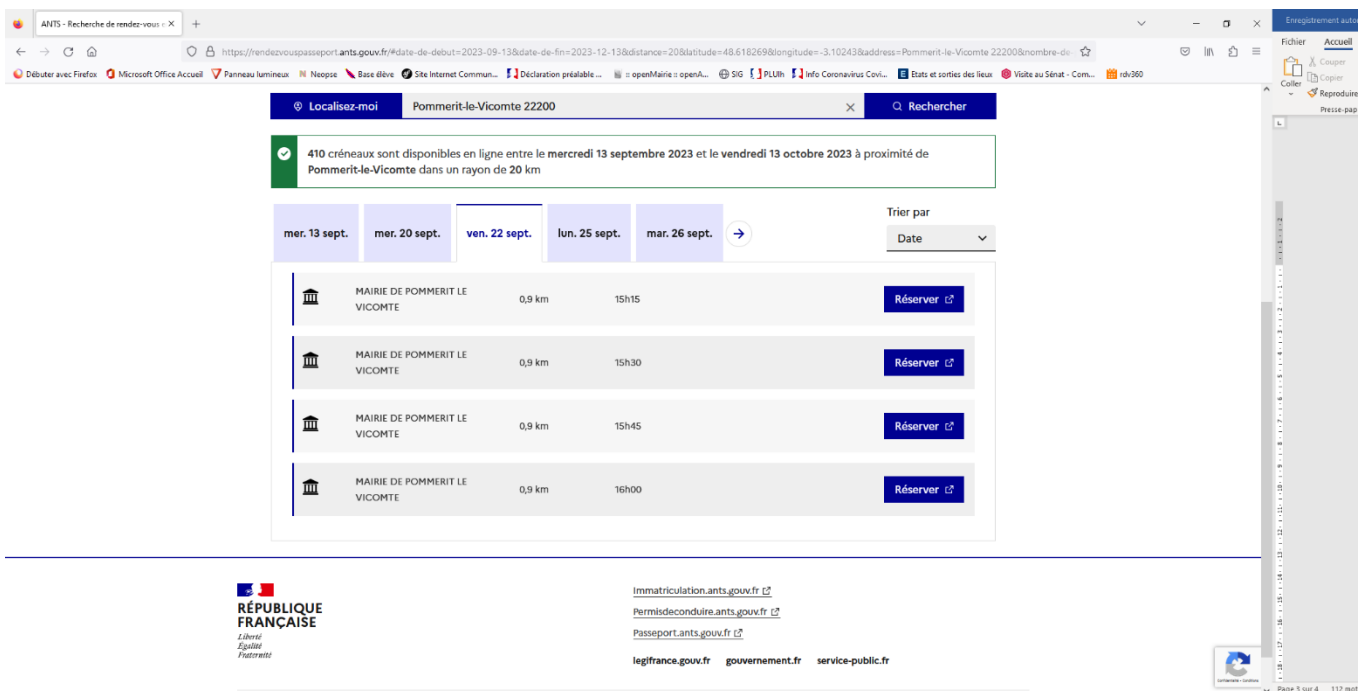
ANTS - Recherche de rendez-vous c ×

https://rendezvouspasseport.ants.gouv.fr/#date-de-debut=2023-09-13&date-de-fin=2023-12-13&distance=20&latitude=48.618269&longitude=-3.102438&address=Pommerit-le-Vicomte 22200&nombre-de

Débuter avec Firefox Microsoft Office Accueil Panneau lumineux Neopse Base élève Site Internet Commun... Déclaration préalable ... :: openMairie :: openA... SIG PLUIh Info Coronavirus Covi... Etats et sorties des lieux Visite au Sénat - Com... rdv360

Enregistrement auto
Fichier Accueil
Couper
Copier
Coller
Reproduire
Presse-pap

Localisez-moi Pommerit-le-Vicomte 22200 Rechercher

410 créneaux sont disponibles en ligne entre le mercredi 13 septembre 2023 et le vendredi 13 octobre 2023 à proximité de Pommerit-le-Vicomte dans un rayon de 20 km

mer. 13 sept. mer. 20 sept. ven. 22 sept. lun. 25 sept. mar. 26 sept.

Trier par
Date

| | | | |
|---|---|---|---|
| MAIRIE DE POMMERIT LE VICOMTE | 0,9 km | 15h15 | Réserver |
| MAIRIE DE POMMERIT LE VICOMTE | 0,9 km | 15h30 | Réserver |
| MAIRIE DE POMMERIT LE VICOMTE | 0,9 km | 15h45 | Réserver |
| MAIRIE DE POMMERIT LE VICOMTE | 0,9 km | 16h00 | Réserver |

RÉPUBLIQUE FRANÇAISE
Liberté
Égalité
Fraternité

Immatriculation.ants.gouv.fr
Permisdeconduire.ants.gouv.fr
Passeport.ants.gouv.fr

legifrance.gouv.fr gouvernement.fr service-public.fr

Page 3 sur 4 112 mot